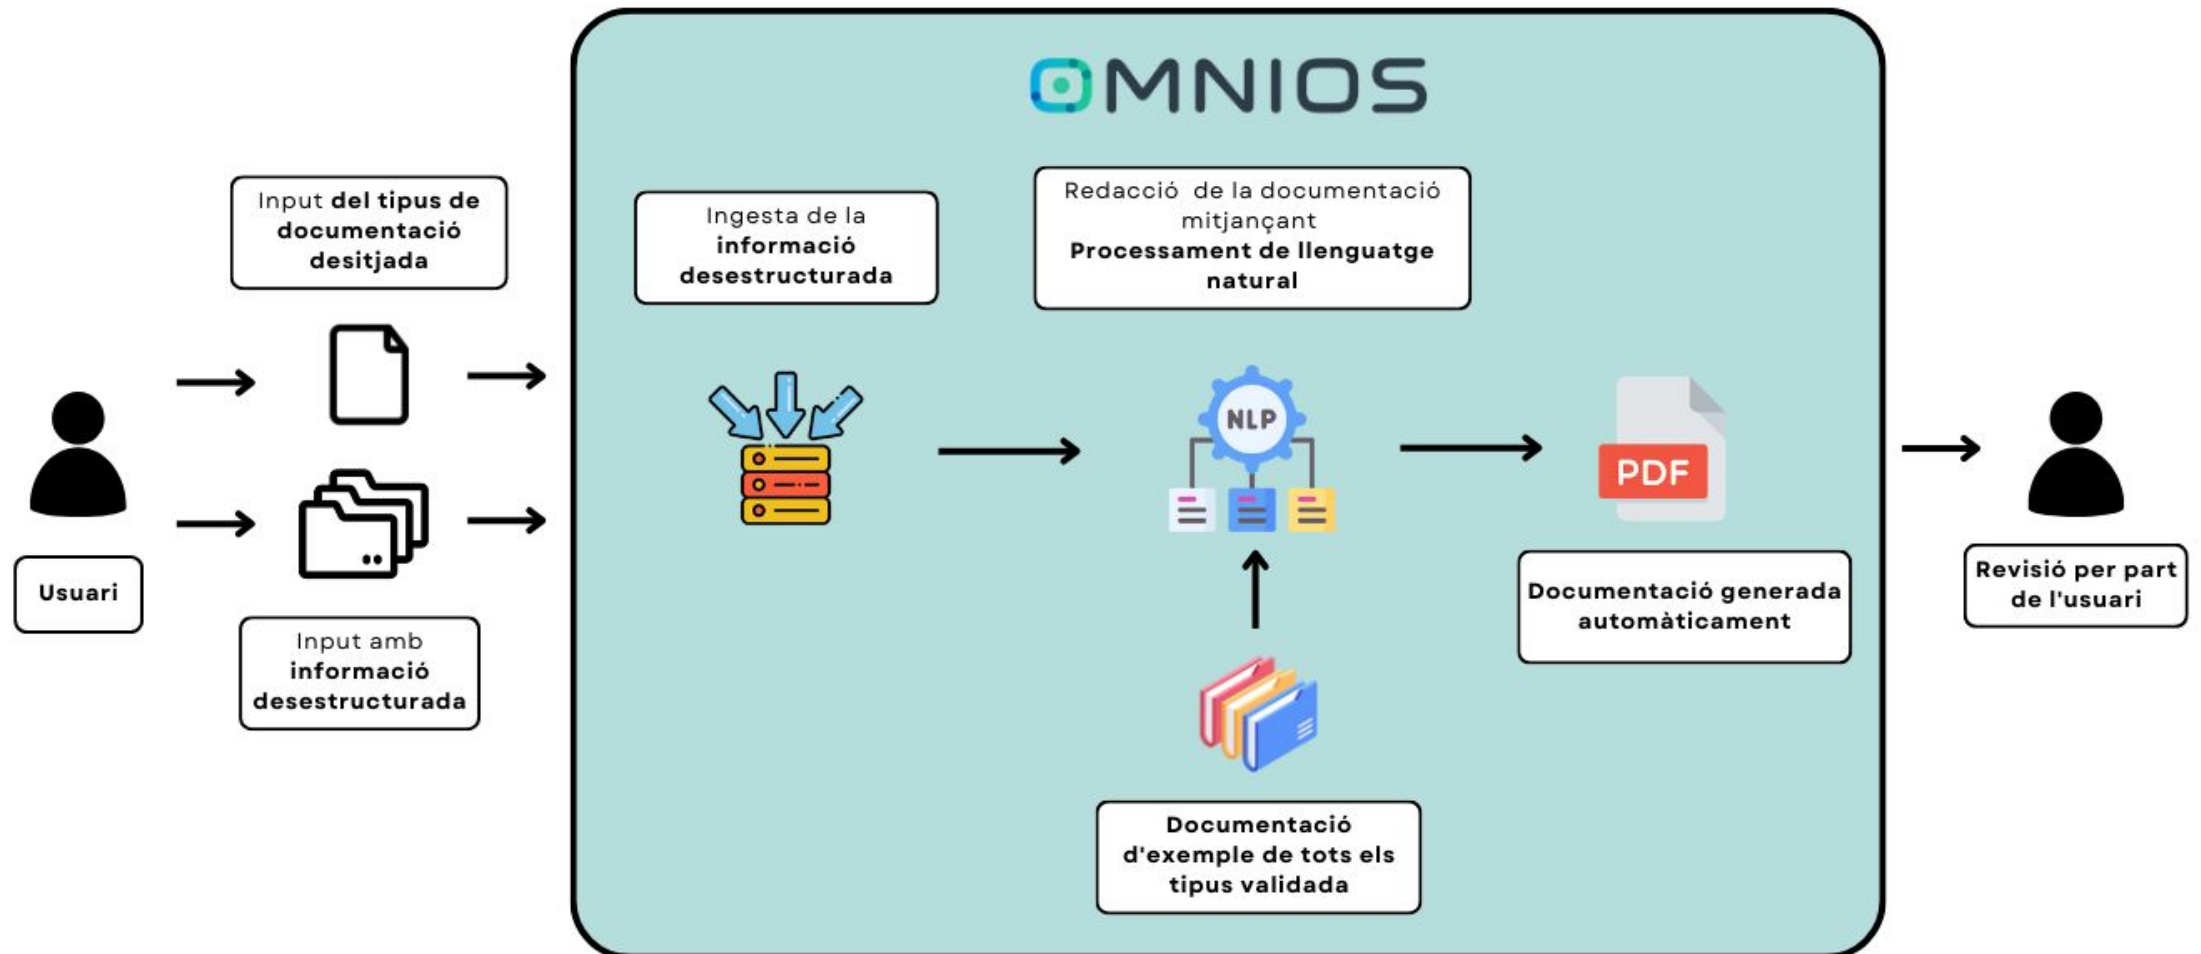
OMNIOS

Input del tipus de documentació desitjada

Usuari

Input amb informació desestructurada

Ingesta de la informació desestructurada

Redacció de la documentació mitjançant Processament de llenguatge natural

NLP

PDF

Documentació generada automàticament

Documentació d'exemple de tots els tipus validada

Revisió per part de l'usuari